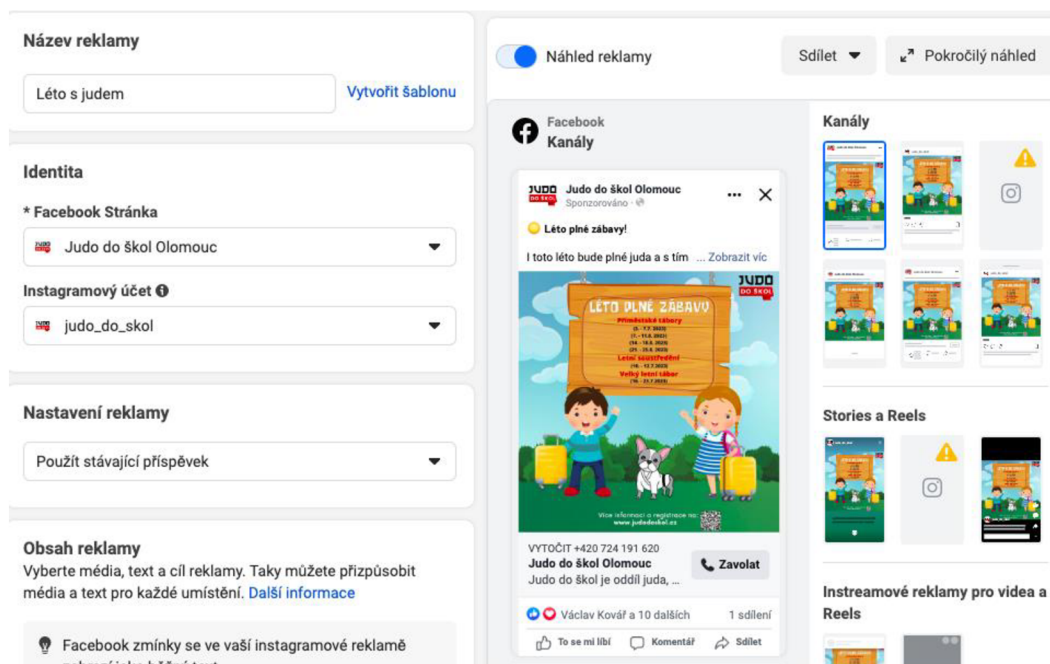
Název reklamy

Léto s judem

Vytvořit šablonu

Identita

* Facebook Stránka

Judo do škol Olomouc

Instagramový účet

judo_do_skol

Nastavení reklamy

Použít stávající příspěvek

Obsah reklamy

Vyberte média, text a cíl reklamy. Taky můžete přizpůsobit média a text pro každé umístění. Další informace

Facebook zmínky se ve vaší instagramové reklamě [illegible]

Náhled reklamy

Sdílet

Pokročilý náhled

Facebook
Kanály

JUDO DO ŠKOL

Judo do škol Olomouc
Sponzorováno

Léto plné zábavy!

I toto léto bude plné juda a s tím ... Zobrazit víc

JUDO DO ŠKOL

LÉTO PLNÉ ZÁBAVY

Příměstské tábory
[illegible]
Letní soustředění
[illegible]
Velký letní tábor
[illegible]

Více informací a registrace na: www.judodoskol.cz

VYTOČIT +420 724 191 620
Judo do škol Olomouc
Judo do škol je oddíl juda, ...

Zavolat

Václav Kovář a 10 dalších

1 sdílení

To se mi líbí

Komentář

Sdílet

Kanály

Stories a Reels

Instreamové reklamy pro videa a Reels